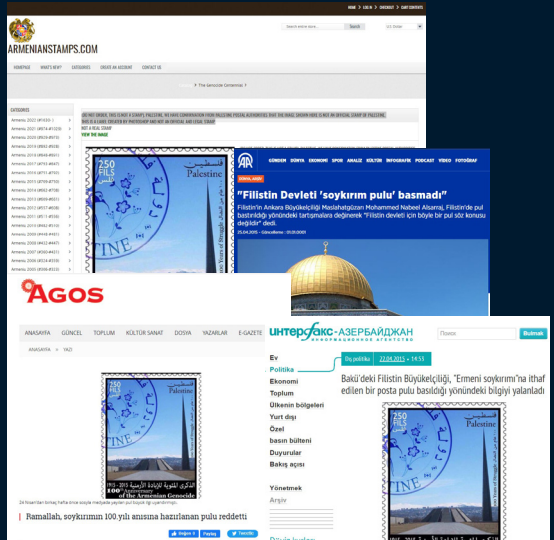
HOME | LOG IN | CHECKOUT | CART CONTENTS

ARMENIANSTAMPS.COM

Search entire store... Search

HOMEPAGE WHAT'S NEW? CATEGORIES CREATE AN ACCOUNT CONTACT US

» The Genocide Centennial »

CATEGORIES

Armenia 2022 (#1493- )
Armenia 2022 (#1474-#1520)
Armenia 2020 (#1433-#1473)
Armenia 2019 (#1402-#1432)
Armenia 2018 (#1364-#1401)
Armenia 2017 (#1331-#1363)
Armenia 2016 (#1297-#1330)
Armenia 2015 (#1256-#1296)
Armenia 2014 (#1218-#1255)
Armenia 2013 (#1183-#1217)
Armenia 2012 (#1151-#1182)
Armenia 2011 (#1118-#1150)
Armenia 2010 (#1084-#1117)
Armenia 2009 (#1051-#1083)
Armenia 2008 (#1017-#1050)
Armenia 2007 (#986-#1016)
Armenia 2006 (#954-#985)
Armenia 2005 (#926-#953)

LISTING ORDER, THIS IS NOT A STAMP!! PALESTINE, WE HAVE CONFIRMATION FROM PALESTINE POSTAL AUTHORITIES THAT THE IMAGE SHOWN HERE IS NOT OFFICIAL STAMP OF PALESTINE. THIS IS A LABEL CREATED BY PHOTOSHOP AND NOT AN OFFICIAL AND LEGAL STAMP!

NOT A REAL STAMP
VIEW THE IMAGE

250 FILS Palestine

AA
GÜNDEM DÜNYA EKONOMİ SPOR ANALİZ KÜLTÜR İNFOGRAFİK PODCAST VİDEO FOTOĞRAF

DÜNYA, AVRUPA

"Filistin Devleti 'soykırım pulu' basmadı"

Filistin'in Ankara Büyükelçiliği Maslahatgüzarı Mohammed Nabeel Alsarraj, Filistin'de pul bastırıldığı yönündeki tartışmalara değinerek "Filistin devleti için böyle bir pul söz konusu değildir" dedi.

25.04.2015 - Güncelleme : 25.04.2015

AGOS

ANASAYFA GÜNCEL TOPLUM KÜLTÜR SANAT DOSYA YAZARLAR E-GAZETE

ANASAYFA » YAZI

250 FILS Palestine
1915 - 2015 100 Anniversary of the Armenian Genocide

24 Nisan'dan birkaç hafta önce sosyal medyada paylaşılan pul büyük ilgi uyandırmıştı.

Ramallah, soykırımın 100.yılı anısına hazırlanan pulu reddetti

Beğen 0 Paylaş Tweetle

ИНТЕРФАКС-АЗЕРБАЙДЖАН
ИНФОРМАЦИОННОЕ АГЕНТСТВО

Поиск Bulmak

Ev
Politika
Ekonomi
Toplum
Ülkenin bölgeleri
Yurt dışı
Özel
basın bülteni
Duyurular
Bakış açısı

Yönetmek
Arşiv

Dış politika 22.04.2015 • 14:55

Bakü'deki Filistin Büyükelçiliği, "Ermeni soykırımı"na ithaf edilen bir posta pulu basıldığı yönündeki bilgiyi yalanladı

250 FILS Palestine